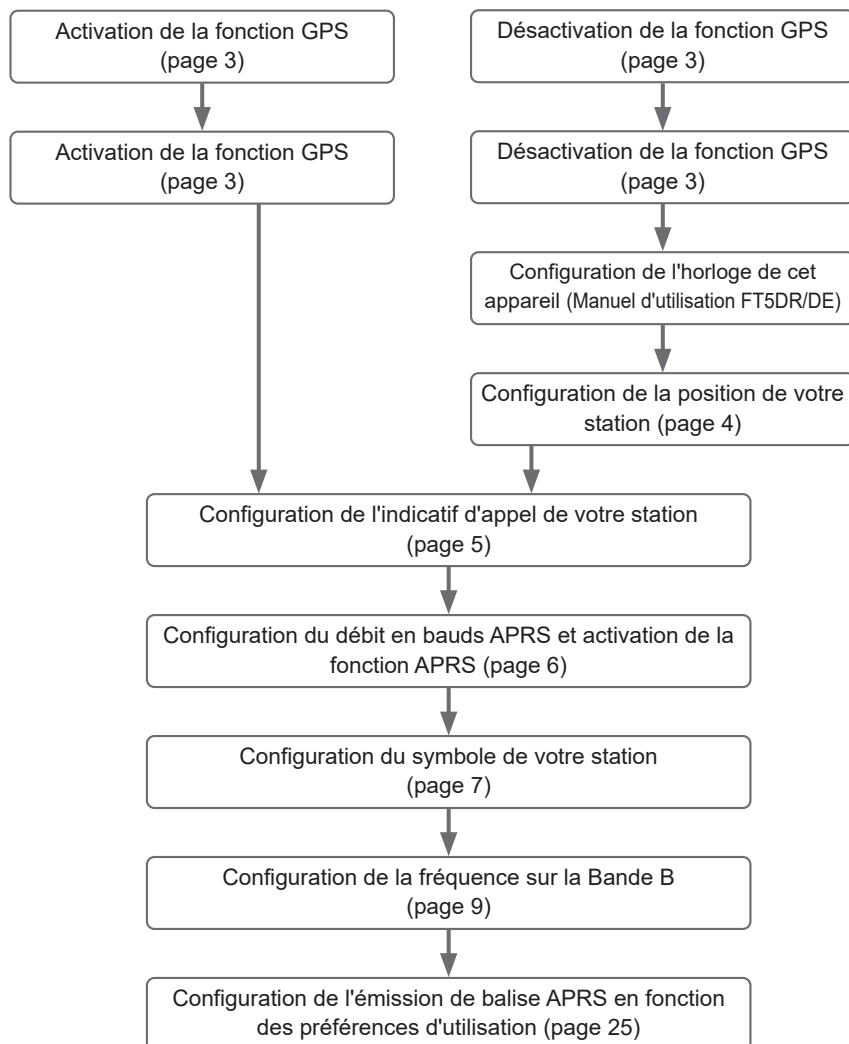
Activation de la fonction GPS (page 3)

Désactivation de la fonction GPS (page 3)

Activation de la fonction GPS (page 3)

Désactivation de la fonction GPS (page 3)

Configuration de l'horloge de cet appareil (Manuel d'utilisation FT5DR/DE)

Configuration de la position de votre station (page 4)

Configuration de l'indicatif d'appel de votre station (page 5)

Configuration du débit en bauds APRS et activation de la fonction APRS (page 6)

Configuration du symbole de votre station (page 7)

Configuration de la fréquence sur la Bande B (page 9)

Configuration de l'émission de balise APRS en fonction des préférences d'utilisation (page 25)